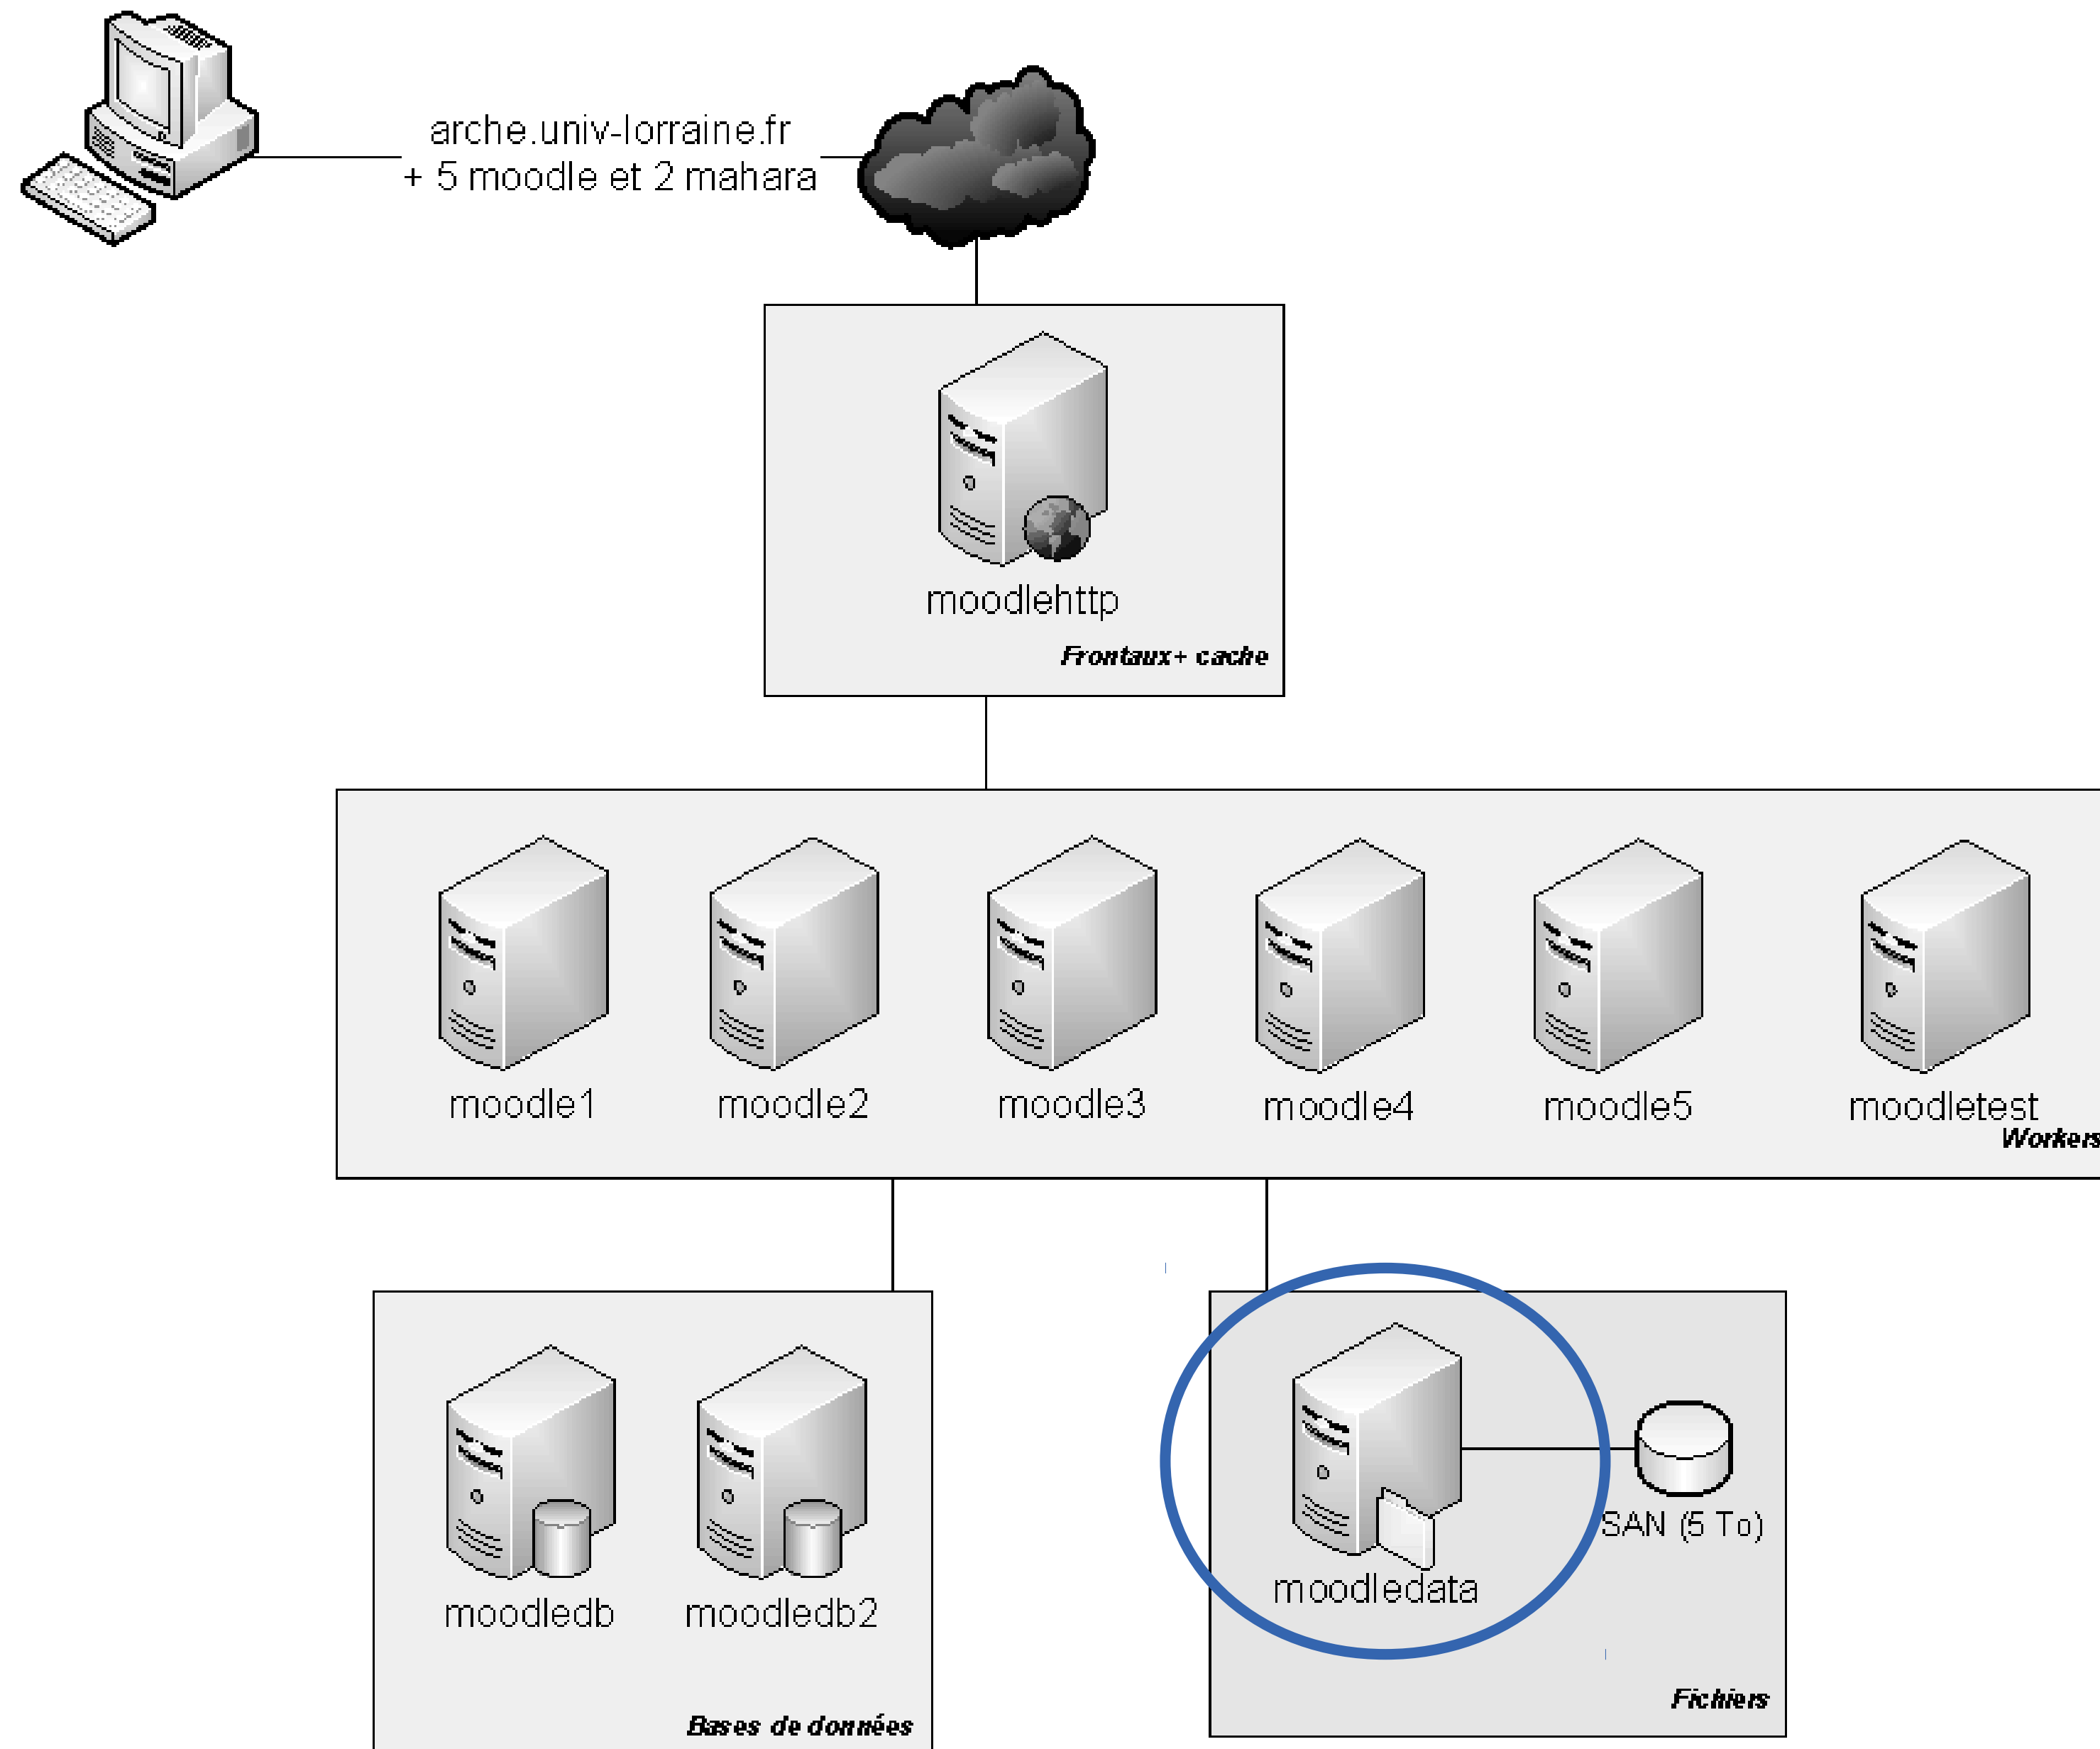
arche.univ-lorraine.fr
+ 5 moodle et 2 mahara

moodlehttp

Frontaux+ cache

moodle1

moodle2

moodle3

moodle4

moodle5

moodletest

Workers

moodledb

moodledb2

Bases de données

moodledata

SAN (5 To)

Fichiers